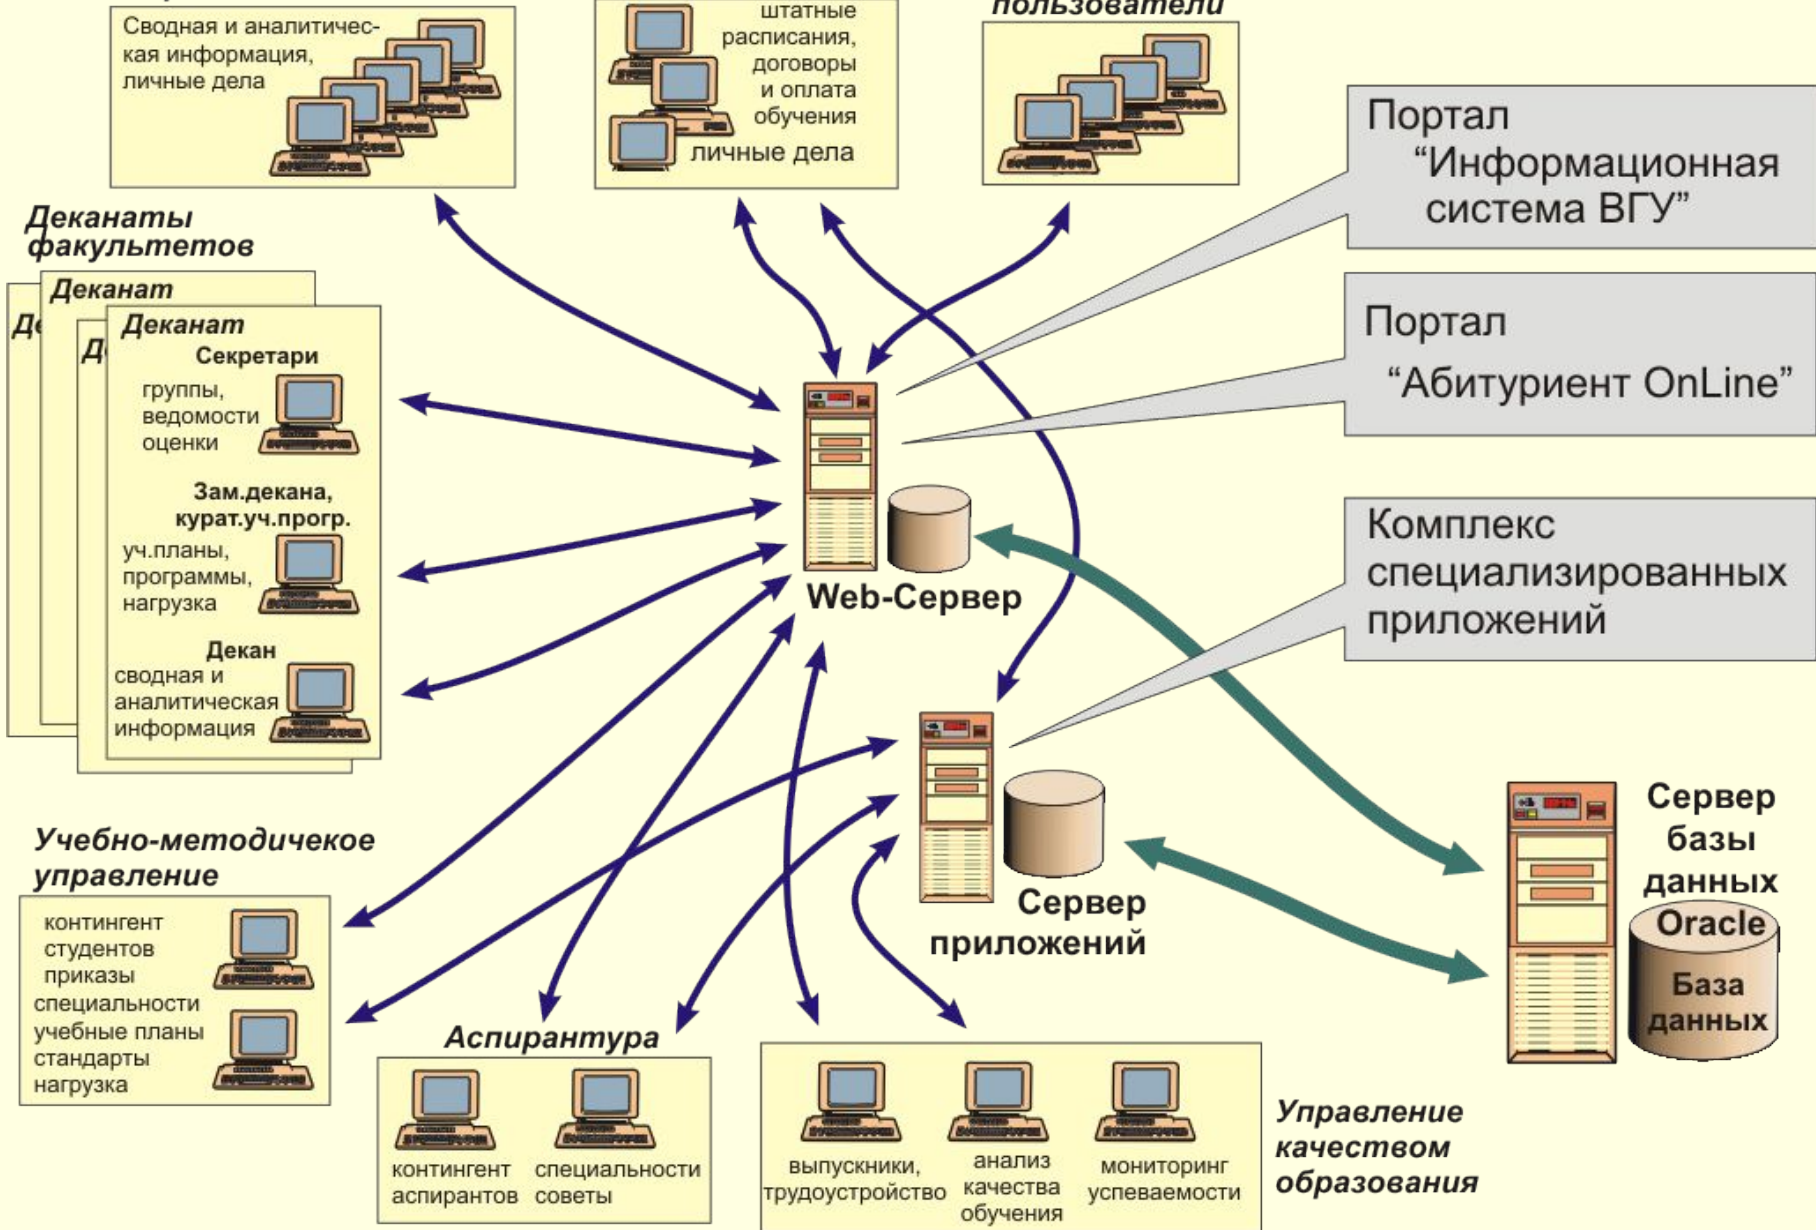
Сводная и аналитическая информация, личные дела

штатные расписания, договоры и оплата обучения
личные дела

пользователи

Портал "Информационная система ВГУ"

Портал "Абитуриент OnLine"

Комплекс специализированных приложений

Деканаты факультетов

Деканат
Де
Д
Деканат
Секретари
группы, ведомости оценки
Зам.декана, курат.уч.прогр.
уч.планы, программы, нагрузка
Декан
сводная и аналитическая информация

Web-Сервер

Сервер приложений

Сервер базы данных
Oracle
База данных

Учебно-методичекое управление
контингент студентов приказы специальности учебные планы стандарты нагрузка

Аспирантура
контингент аспирантов
специальности советы

выпускники, трудоустройство
анализ качества обучения
мониторинг успеваемости

Управление качеством образования